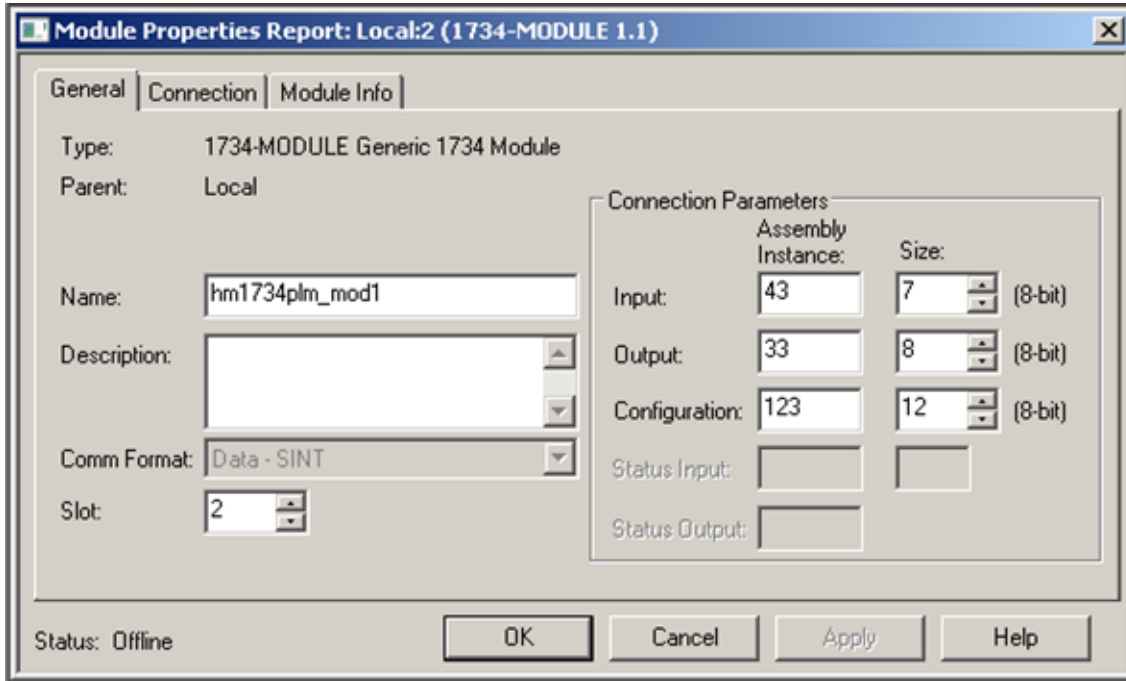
Module Properties Report: Local:2 (1734-MODULE 1.1)

General | Connection | Module Info

Type: 1734-MODULE Generic 1734 Module

Parent: Local

Name: hm1734plm_mod1

Description:

Comm Format: Data - SINT

Slot: 2

Connection Parameters

| | Assembly Instance: | Size: | |
|---|---|---|---|
| Input: | 43 | 7 | (8-bit) |
| Output: | 33 | 8 | (8-bit) |
| Configuration: | 123 | 12 | (8-bit) |
| Status Input: | | | |
| Status Output: | | | |

Status: Offline

OK | Cancel | Apply | Help